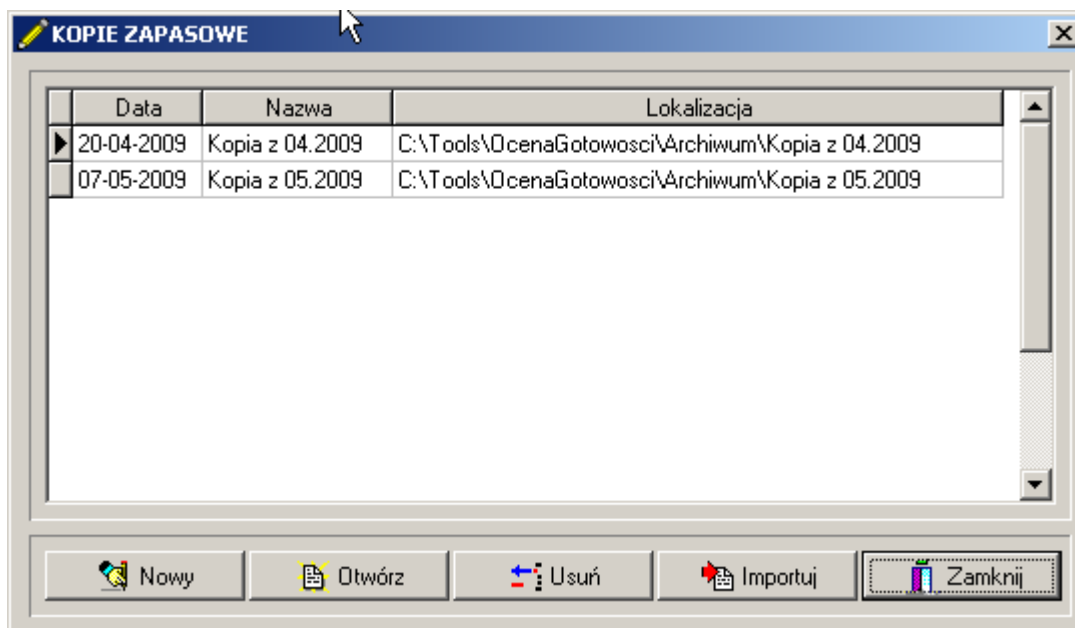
KOPIE ZAPASOWE

| Data | Nazwa | Lokalizacja |
|---|---|---|
| 20-04-2009 | Kopia z 04.2009 | C:\Tools\OcenaGotowosci\Archiwum\Kopia z 04.2009 |
| 07-05-2009 | Kopia z 05.2009 | C:\Tools\OcenaGotowosci\Archiwum\Kopia z 05.2009 |

Nowy
Otwórz
Usuń
Importuj
Zamknij